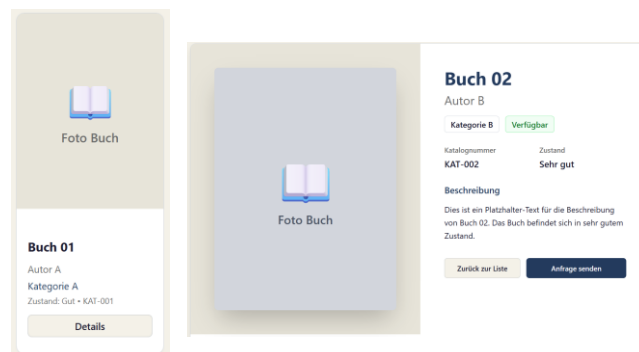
Foto Buch

Buch 01

Autor A

Kategorie A

Zustand: Gut • KAT-001

Details

Foto Buch

Buch 02

Autor B

Kategorie B

Verfügbar

Katalognummer

KAT-002

Zustand

Sehr gut

Beschreibung

Dies ist ein Platzhalter-Text für die Beschreibung von Buch 02. Das Buch befindet sich in sehr gutem Zustand.

Zurück zur Liste

Anfrage senden